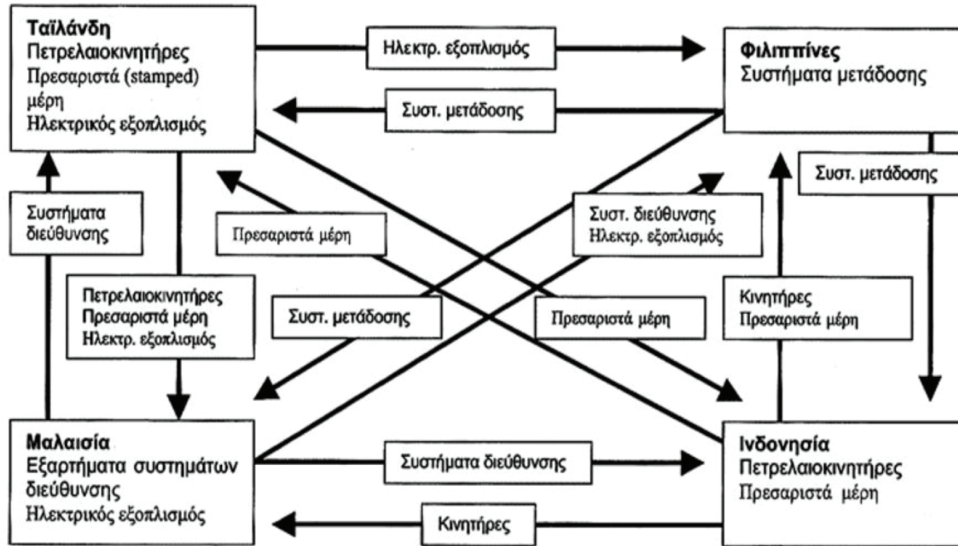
Ταϊλάνδη
Πετρελαιοκινητήρες
Πρεσαριστά (stamped) μέρη
Ηλεκτρικός εξοπλισμός

Ηλεκτρ. εξοπλισμός

Φιλιππίνες
Συστήματα μετάδοσης

Συστ. μετάδοσης

Συστ. μετάδοσης

Συστήματα διεύθυνσης

Πρεσαριστά μέρη

Συστ. διεύθυνσης
Ηλεκτρ. εξοπλισμός

Πετρελαιοκινητήρες
Πρεσαριστά μέρη
Ηλεκτρ. εξοπλισμός

Συστ. μετάδοσης

Πρεσαριστά μέρη

Κινητήρες
Πρεσαριστά μέρη

Μαλαισία
Εξαρτήματα συστημάτων διεύθυνσης
Ηλεκτρικός εξοπλισμός

Συστήματα διεύθυνσης

Ινδονησία
Πετρελαιοκινητήρες
Πρεσαριστά μέρη

Κινητήρες